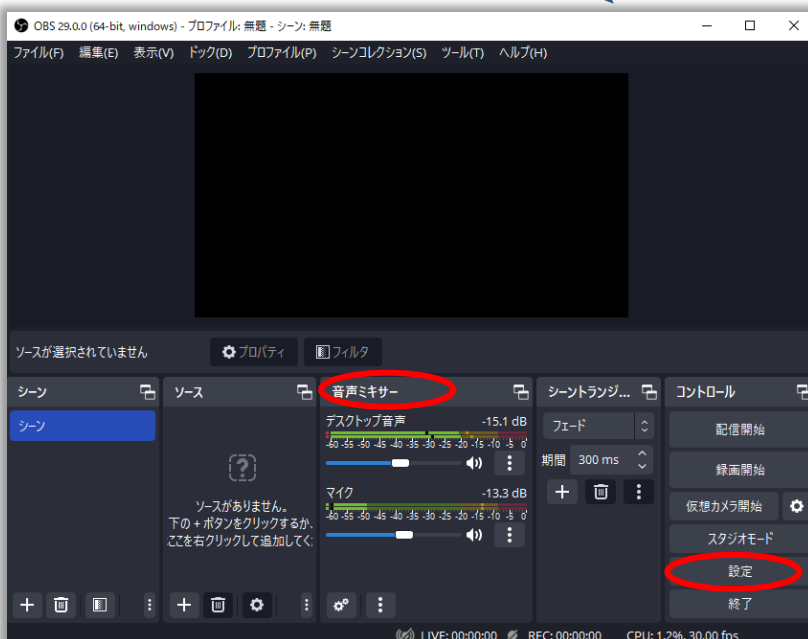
OBS 29.0.0 (64-bit, windows) - プロファイル: 無題 - シーン: 無題

ファイル(F) 編集(E) 表示(V) ドック(D) プロファイル(P) シーンコレクション(S) ツール(T) ヘルプ(H)

ソースが選択されていません
プロパティ
フィルタ

シーン
シーン

ソース
ソースがありません。
下の + ボタンをクリックするか、
ここを右クリックして追加してく

音声ミキサー
デスクトップ音声 -15.1 dB
-60 -55 -50 -45 -40 -35 -30 -25 -20 -15 -10 -5 0
マイク -13.3 dB
-60 -55 -50 -45 -40 -35 -30 -25 -20 -15 -10 -5 0

シーントランジ...
フェード
期間 300 ms

コントロール
配信開始
録画開始
仮想カメラ開始
スタジオモード
設定
終了

LIVE: 00:00:00 REC: 00:00:00 CPU: 1.2%, 30.00 fps